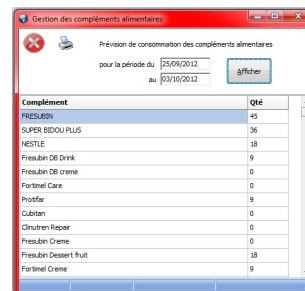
Gestion des compléments alimentaires

Prévision de consommation des compléments alimentaires

pour la période du 25/09/2012

au 03/10/2012

Afficher

| Complément | Qté |
|---|---|
| FRESUBIN | 45 |
| SUPER BIDOU PLUS | 36 |
| NESTLE | 18 |
| Fresubin DB Drink | 9 |
| Fresubin DB creme | 0 |
| Fortimel Care | 0 |
| Protifar | 9 |
| Cubitan | 0 |
| Clinutren Repair | 0 |
| Fresubin Creme | 0 |
| Fresubin Dessert fruit | 18 |
| Fortimel Creme | 9 |